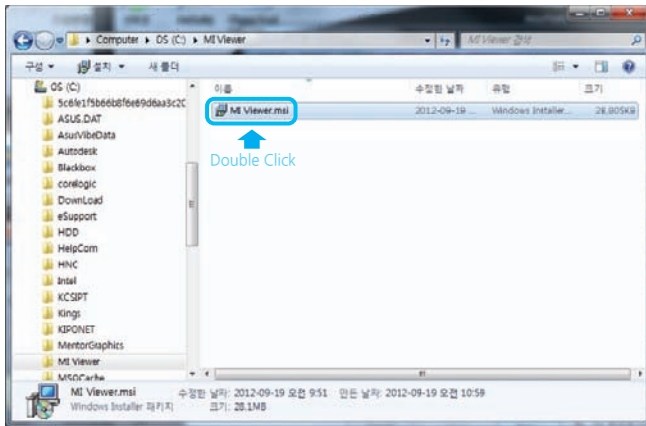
Computer ▸ OS (C:) ▸ MI Viewer

MI Viewer 검색

구성 ▾ 설치 ▾ 새 폴더

OS (C:)
5c6fe1f5b66b8f6e69d6aa3c2C
ASUS.DAT
AsusVibeData
Autodesk
Blackbox
corelogic
DownLoad
eSupport
HDD
HelpCom
HNC
Intel
KCSIPT
Kings
KIPONET
MentorGraphics
MI Viewer
MSOCache

| 이름 | 수정한 날짜 | 유형 | 크기 |
|---|---|---|---|
| MI Viewer.msi | 2012-09-19 ... | Windows Installer... | 28,805KB |

Double Click

MI Viewer.msi 수정한 날짜: 2012-09-19 오전 9:51 만든 날짜: 2012-09-19 오전 10:59
Windows Installer 패키지 크기: 28.1MB